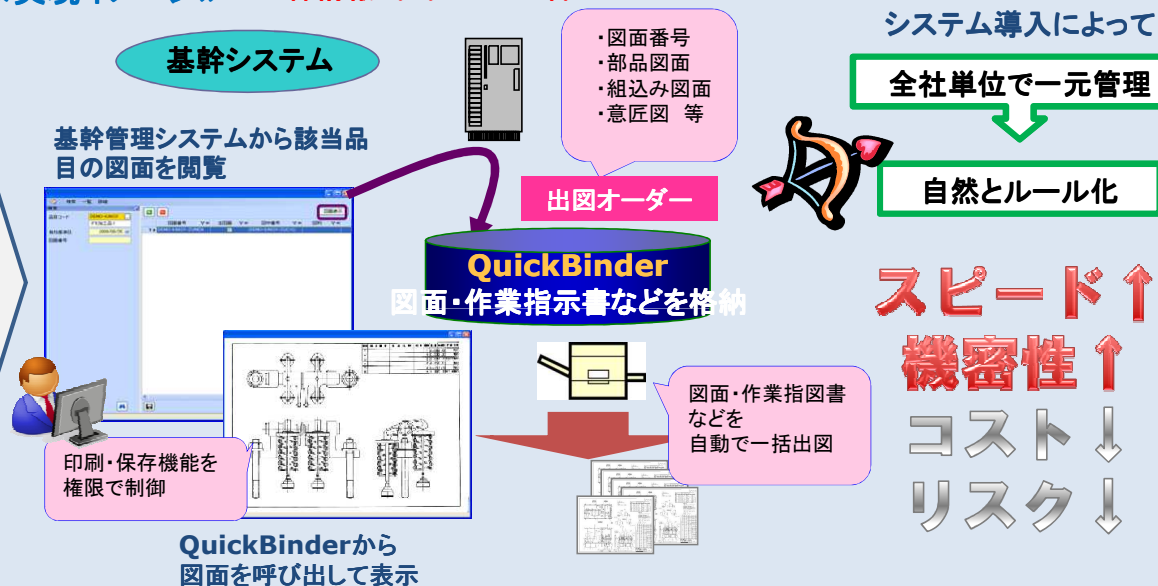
基幹システム

基幹管理システムから該当品目の図面を閲覧

・図面番号
・部品図面
・組込み図面
・意匠図 等

出図オーダー

QuickBinder
図面・作業指示書などを格納

システム導入によって

全社単位で一元管理

自然とルール化

スピード↑
機密性↑
コスト↓
リスク↓

図面・作業指図書などを自動で一括出図

印刷・保存機能を権限で制御

QuickBinderから図面を呼び出して表示